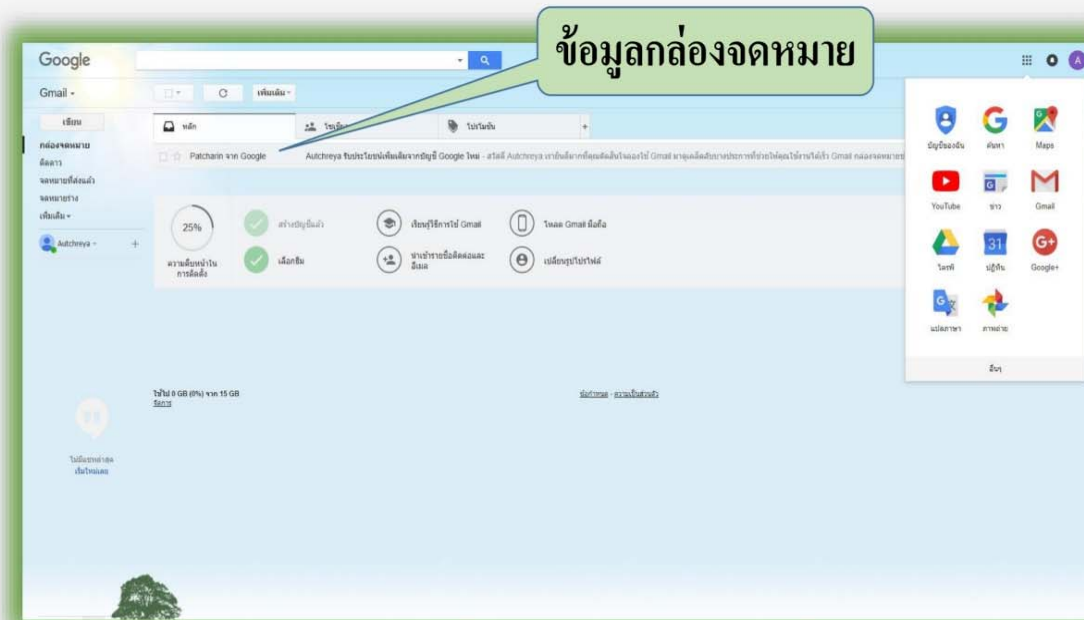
ข้อมูลกล่องจดหมาย

Google

Gmail

เพิ่มเติม

เขียน

กล่องจดหมาย
ติดดาว
จดหมายที่ส่งแล้ว
จดหมายร่าง
เพิ่มเติม

Autchreya

หลัก

โซเชียล

โปรโมชัน

Patcharin จาก Google

Autchreya รับประโยชน์เพิ่มเติมจากบัญชี Google ใหม่ - สวัสดี Autchreya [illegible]

25%

ความคืบหน้าในการตั้งค่า

สร้างบัญชีแล้ว

เลือกธีม

เรียนรู้วิธีการใช้ Gmail

นำเข้ารายชื่อติดต่อและอีเมล

โหลด Gmail มือถือ

เปลี่ยนรูปโปรไฟล์

ใช้ไป 0 GB (0%) จาก 15 GB
จัดการ

ข้อกำหนด - ความเป็นส่วนตัว

ไม่มีแชทล่าสุด
เริ่มใหม่เลย

บัญชีของฉัน

ค้นหา

Maps

YouTube

ข่าว

Gmail

ไดรฟ์

31

ปฏิทิน

Google+

แปลภาษา

ภาพถ่าย

อื่นๆ